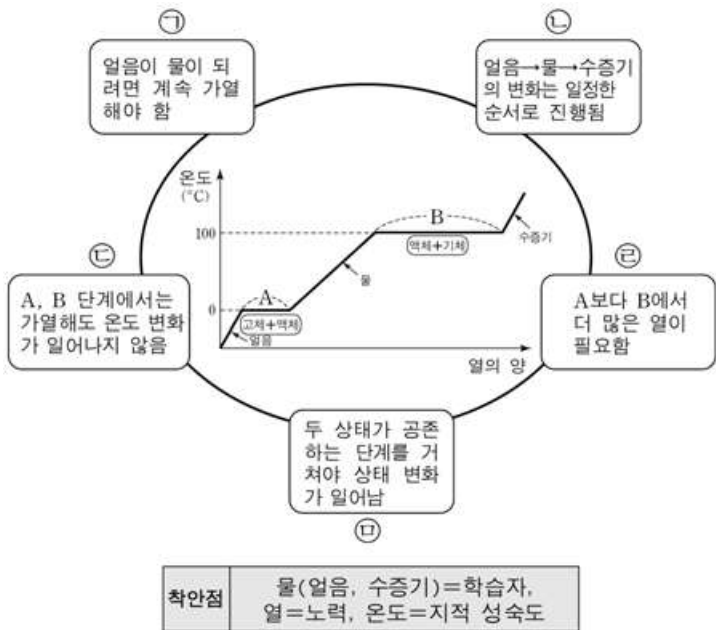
㉠
얼음이 물이 되려면 계속 가열해야 함

㉡
얼음→물→수증기의 변화는 일정한 순서로 진행됨

온도 (°C)
100
0
A
고체+액체
얼음
물
B
액체+기체
수증기
열의 양

㉢
A, B 단계에서는 가열해도 온도 변화가 일어나지 않음

㉣
A보다 B에서 더 많은 열이 필요함

두 상태가 공존하는 단계를 거쳐야 상태 변화가 일어남
㉤

| 착안점 | 물(얼음, 수증기)=학습자, 열=노력, 온도=지적 성숙도 |
|---|---|